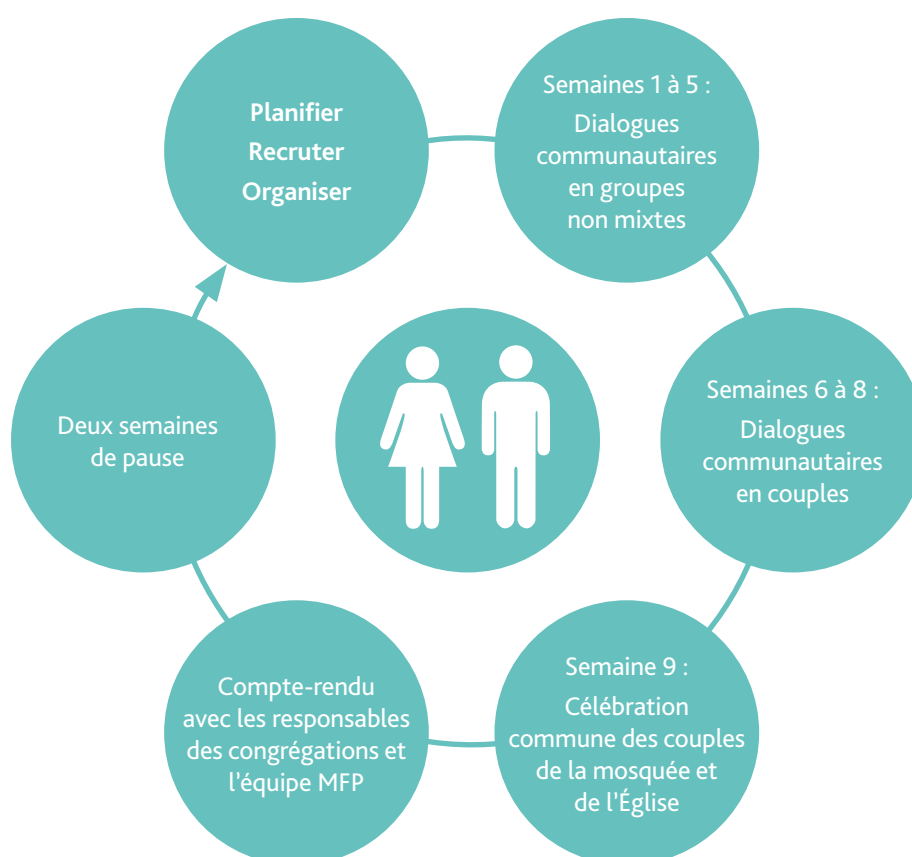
Planifier
Recruter
Organiser

Semaines 1 à 5 :
Dialogues communautaires en groupes non mixtes

Semaines 6 à 8 :
Dialogues communautaires en couples

Semaine 9 :
Célébration commune des couples de la mosquée et de l'Église

Compte-rendu avec les responsables des congrégations et l'équipe MFP

Deux semaines de pause